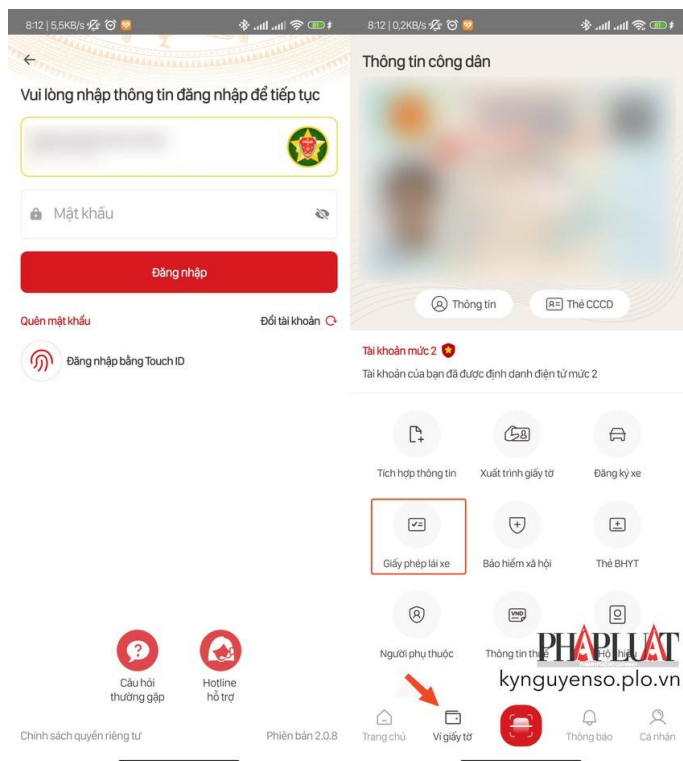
8:12 | 5,5KB/s

Vui lòng nhập thông tin đăng nhập để tiếp tục

Mật khẩu

Đăng nhập

Quên mật khẩu

Đổi tài khoản

Đăng nhập bằng Touch ID

Câu hỏi thường gặp

Hotline hỗ trợ

Chính sách quyền riêng tư

Phiên bản 2.0.8

8:12 | 0,2KB/s

Thông tin công dân

Thông tin

Thẻ CCCD

Tài khoản mức 2

Tài khoản của bạn đã được định danh điện tử mức 2

Tích hợp thông tin

Xuất trình giấy tờ

Đăng ký xe

Giấy phép lái xe

Bảo hiểm xã hội

Thẻ BHYT

Người phụ thuộc

Thông tin thuế

Hộ chiếu

PHÁP LUẬT

kynguyenso.plo.vn

Trang chủ

Ví giấy tờ

Thông báo

Cá nhân